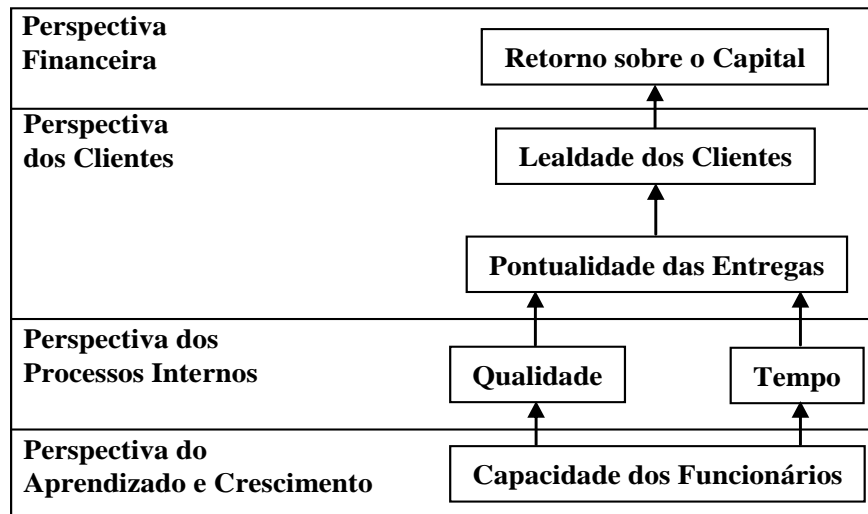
Perspectiva Financeira

Retorno sobre o Capital

Perspectiva dos Clientes

Lealdade dos Clientes

Pontualidade das Entregas

Perspectiva dos Processos Internos

Qualidade

Tempo

Perspectiva do Aprendizado e Crescimento

Capacidade dos Funcionários